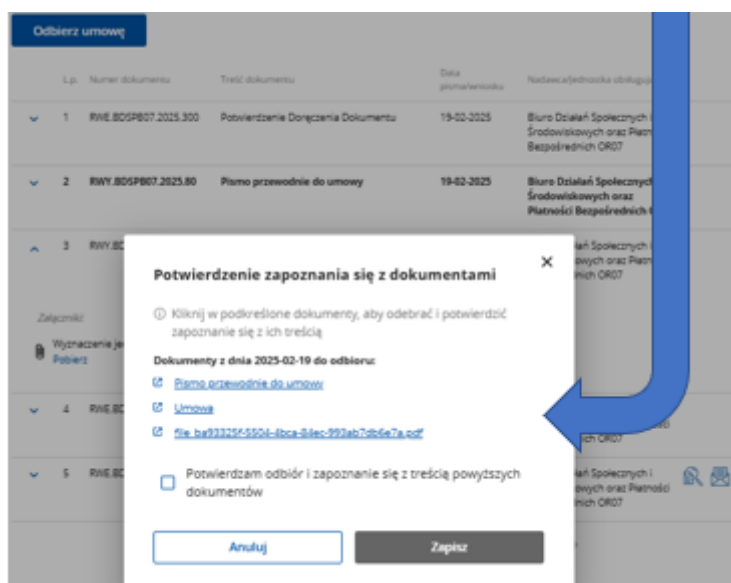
Odbierz umowę

| L.p. | Numer dokumentu | Treść dokumentu | Data pisma/wniosku | Nadawca/Jednostka obsługuj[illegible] |
|---|---|---|---|---|
| 1 | RWE.BDSPB07.2025.300 | Potwierdzenie Doręczenia Dokumentu | 19-02-2025 | Biuro Działań Społecznych i Środowiskowych oraz Płatności Bezpośrednich OR07 |
| 2 | RWY.BDSPB07.2025.80 | Pismo przewodnie do umowy | 19-02-2025 | Biuro Działań Społecznych Środowiskowych oraz Płatności Bezpośrednich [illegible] |
| 3 | RWY.BD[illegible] | | | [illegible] Społecznych i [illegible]owych oraz Płat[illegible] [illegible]nich OR07 |

Załączniki

Wyznaczenie je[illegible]
Pobierz

| 4 | RWE.BD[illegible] | | | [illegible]nich OR07 |
| 5 | RWE.BD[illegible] | | | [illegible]ań Społecznych i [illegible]owych oraz Płatności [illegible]nich OR07 |

Potwierdzenie zapoznania się z dokumentami

×

ⓘ Kliknij w podkreślone dokumenty, aby odebrać i potwierdzić zapoznanie się z ich treścią

Dokumenty z dnia 2025-02-19 do odbioru:

Pismo przewodnie do umowy

Umowa

file_ba933256-5504-4bca-84ec-993ab7db6e7a.pdf

Potwierdzam odbiór i zapoznanie się z treścią powyższych dokumentów

Anuluj

Zapisz